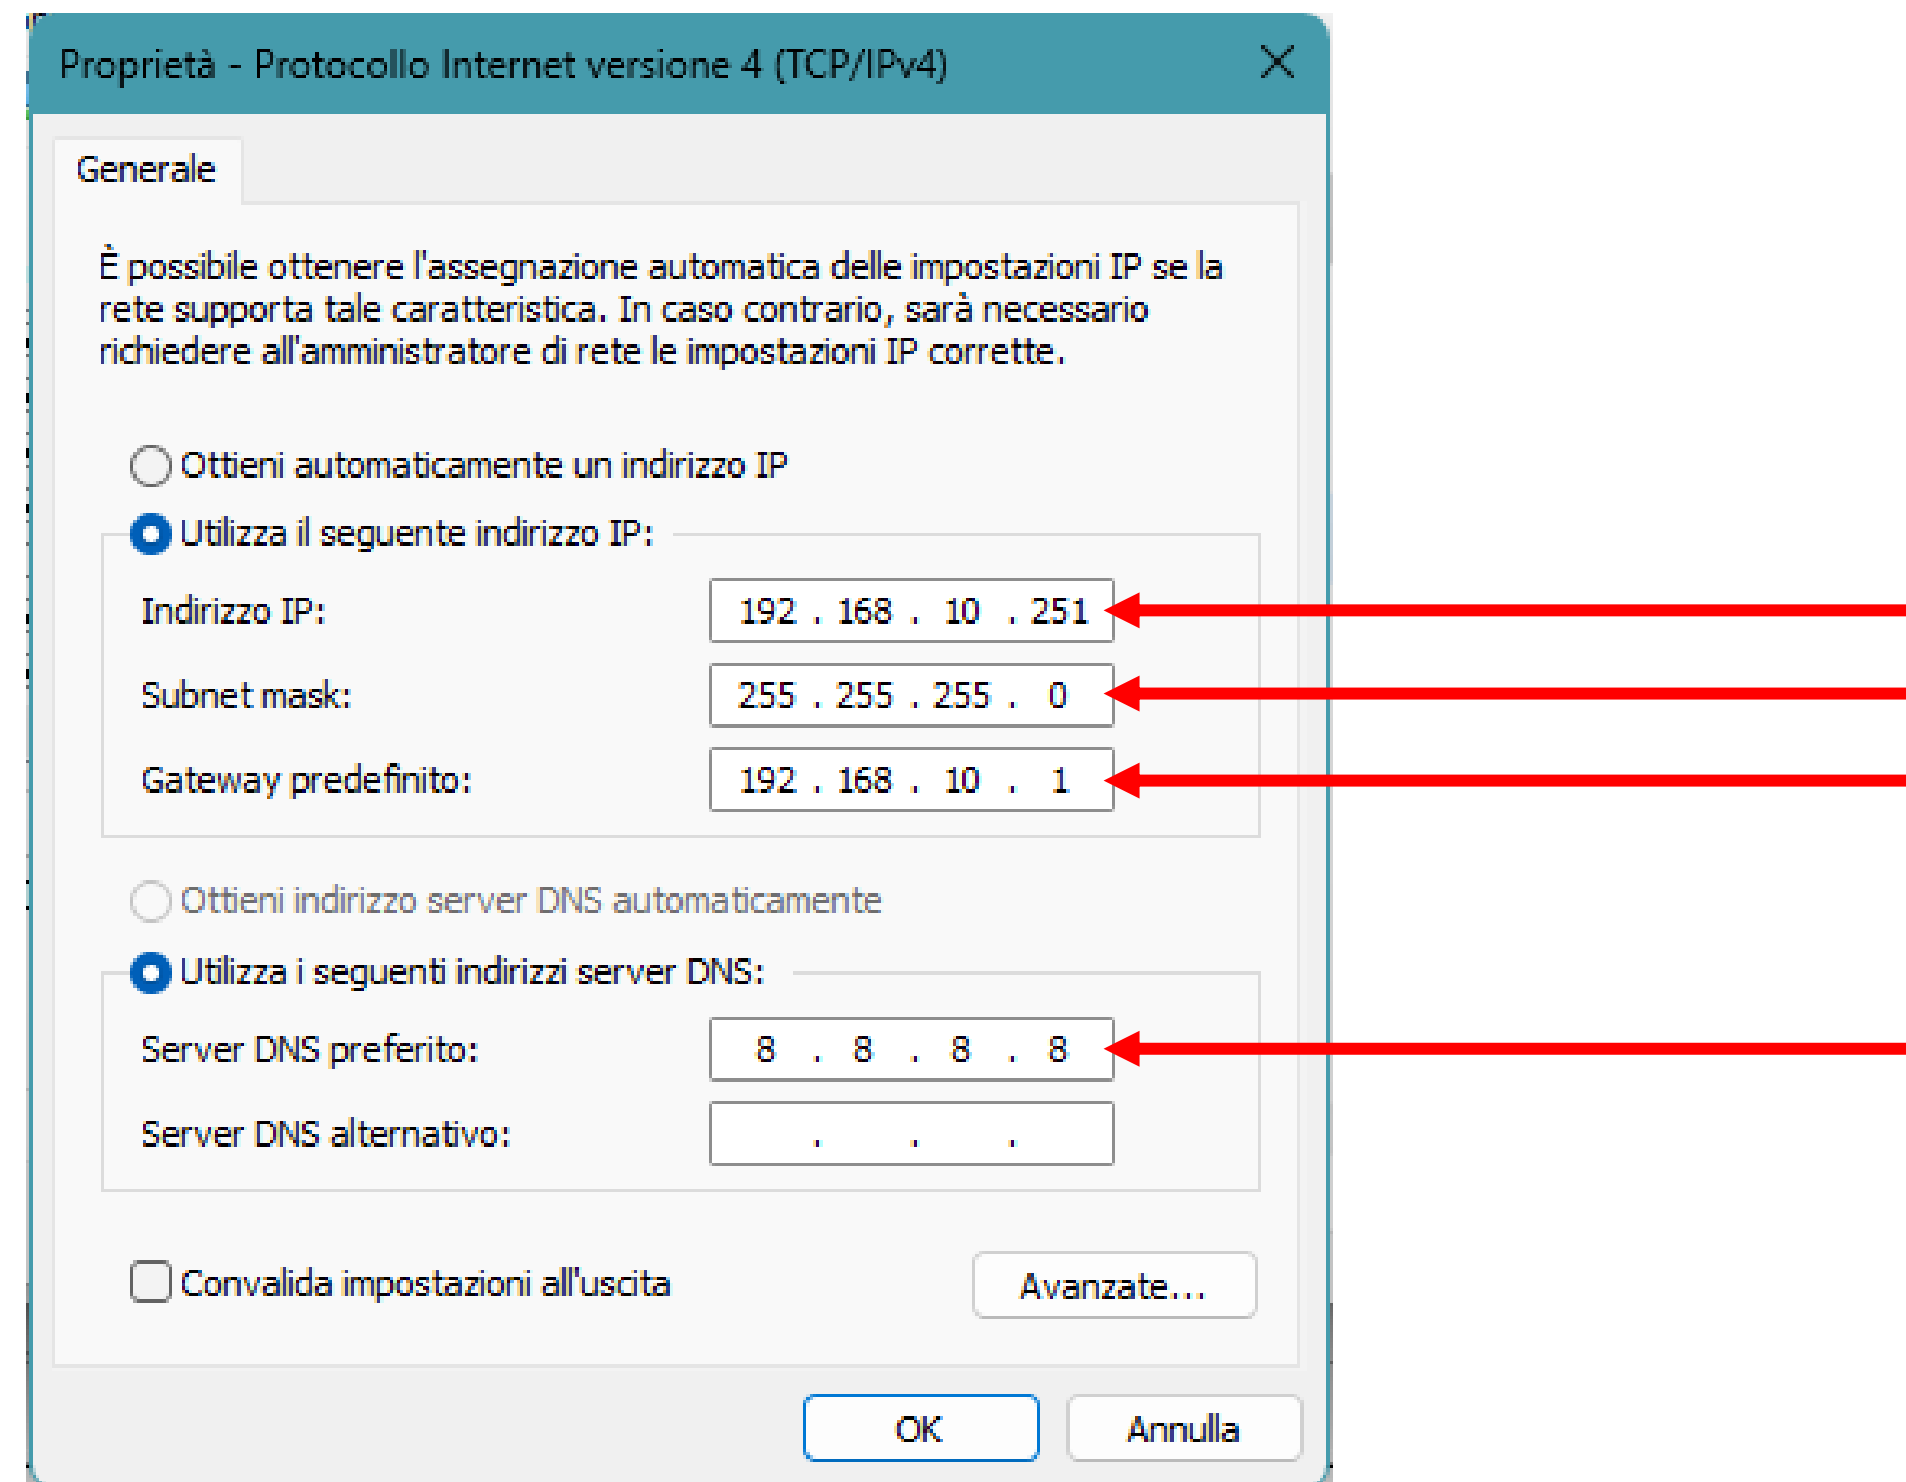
Proprietà - Protocollo Internet versione 4 (TCP/IPv4)

Generale

È possibile ottenere l'assegnazione automatica delle impostazioni IP se la rete supporta tale caratteristica. In caso contrario, sarà necessario richiedere all'amministratore di rete le impostazioni IP corrette.

Ottieni automaticamente un indirizzo IP

Utilizza il seguente indirizzo IP:

Indirizzo IP: 192 . 168 . 10 . 251

Subnet mask: 255 . 255 . 255 . 0

Gateway predefinito: 192 . 168 . 10 . 1

Ottieni indirizzo server DNS automaticamente

Utilizza i seguenti indirizzi server DNS:

Server DNS preferito: 8 . 8 . 8 . 8

Server DNS alternativo: . . .

Convalida impostazioni all'uscita

Avanzate...

OK

Annulla